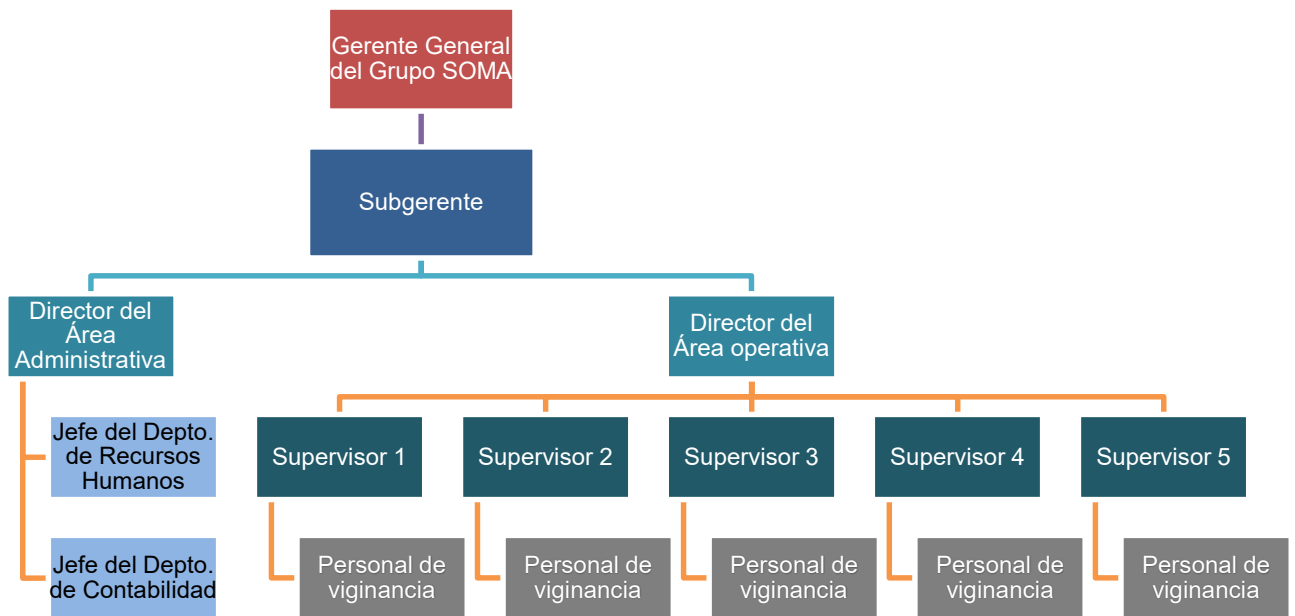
Gerente General del Grupo SOMA

Subgerente

Director del Área Administrativa

Jefe del Depto. de Recursos Humanos

Jefe del Depto. de Contabilidad

Director del Área operativa

Supervisor 1

Personal de viginancia

Supervisor 2

Personal de viginancia

Supervisor 3

Personal de viginancia

Supervisor 4

Personal de viginancia

Supervisor 5

Personal de viginancia